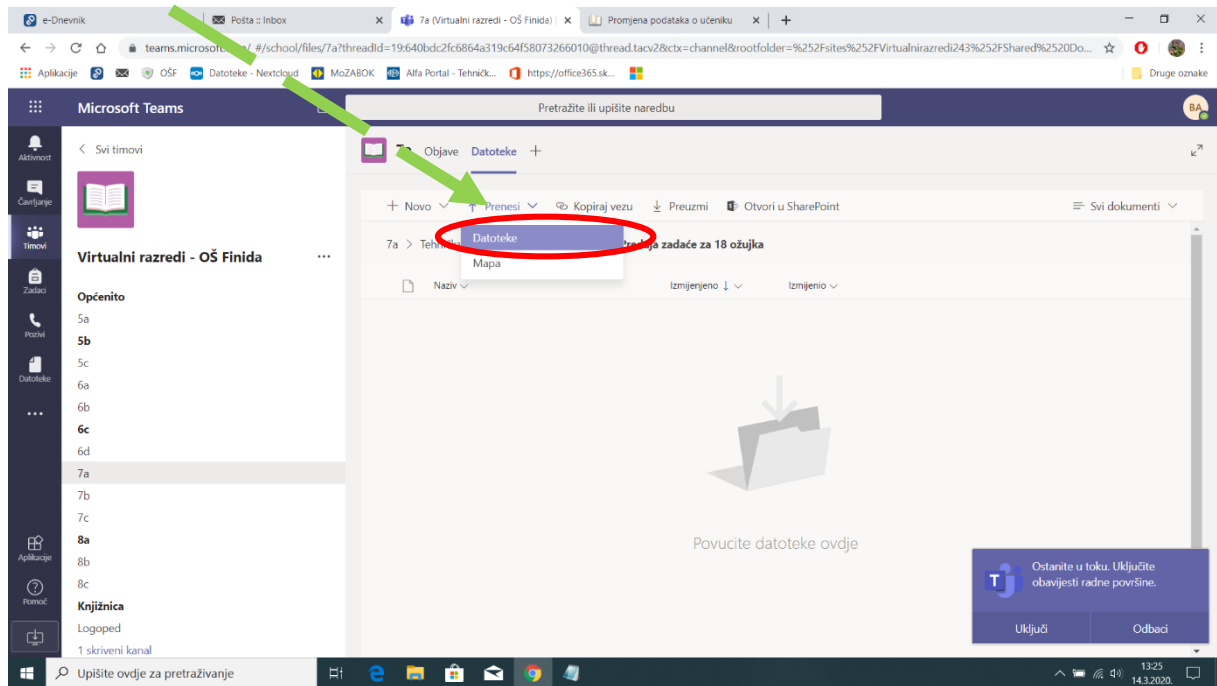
e-Dnevnik | Pošta :: Inbox | 7a (Virtualni razredi - OŠ Finida) | Promjena podataka o učeniku | +

teams.microsoft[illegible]/ #/school/files/7a?threadId=19:640bdc2fc6864a319c64f58073266010@thread.tacv2&ctx=channel&rootfolder=%252Fsites%252FVirtualnirazredi243%252FShared%2520Do...

Aplikacije | OŠF | Datoteke - Nextcloud | MoZABOK | Alfa Portal - Tehničk... | https://office365.sk... | Druge oznake

Microsoft Teams

Pretražite ili upišite naredbu

BA

Aktivnost
Čavrljanje
Timovi
Zadaci
Pozivi
Datoteke
...
Aplikacije
Pomoć

< Svi timovi

Virtualni razredi - OŠ Finida ...

Općenito
5a
5b
5c
6a
6b
6c
6d
7a
7b
7c
8a
8b
8c
Knjižnica
Logoped
1 skriveni kanal

7a Objave Datoteke +

+ Novo | Prenesi | Kopiraj vezu | Preuzmi | Otvori u SharePoint | Svi dokumenti

7a > Tehni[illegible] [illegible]ja zadaće za 18 ožujka

Datoteke
Mapa

Naziv | Izmijenjeno ↓ | Izmijenio

Povucite datoteke ovdje

Ostanite u toku. Uključite obavijesti radne površine.

Uključi | Odbaci

Upišite ovdje za pretraživanje

13:25
14.3.2020.